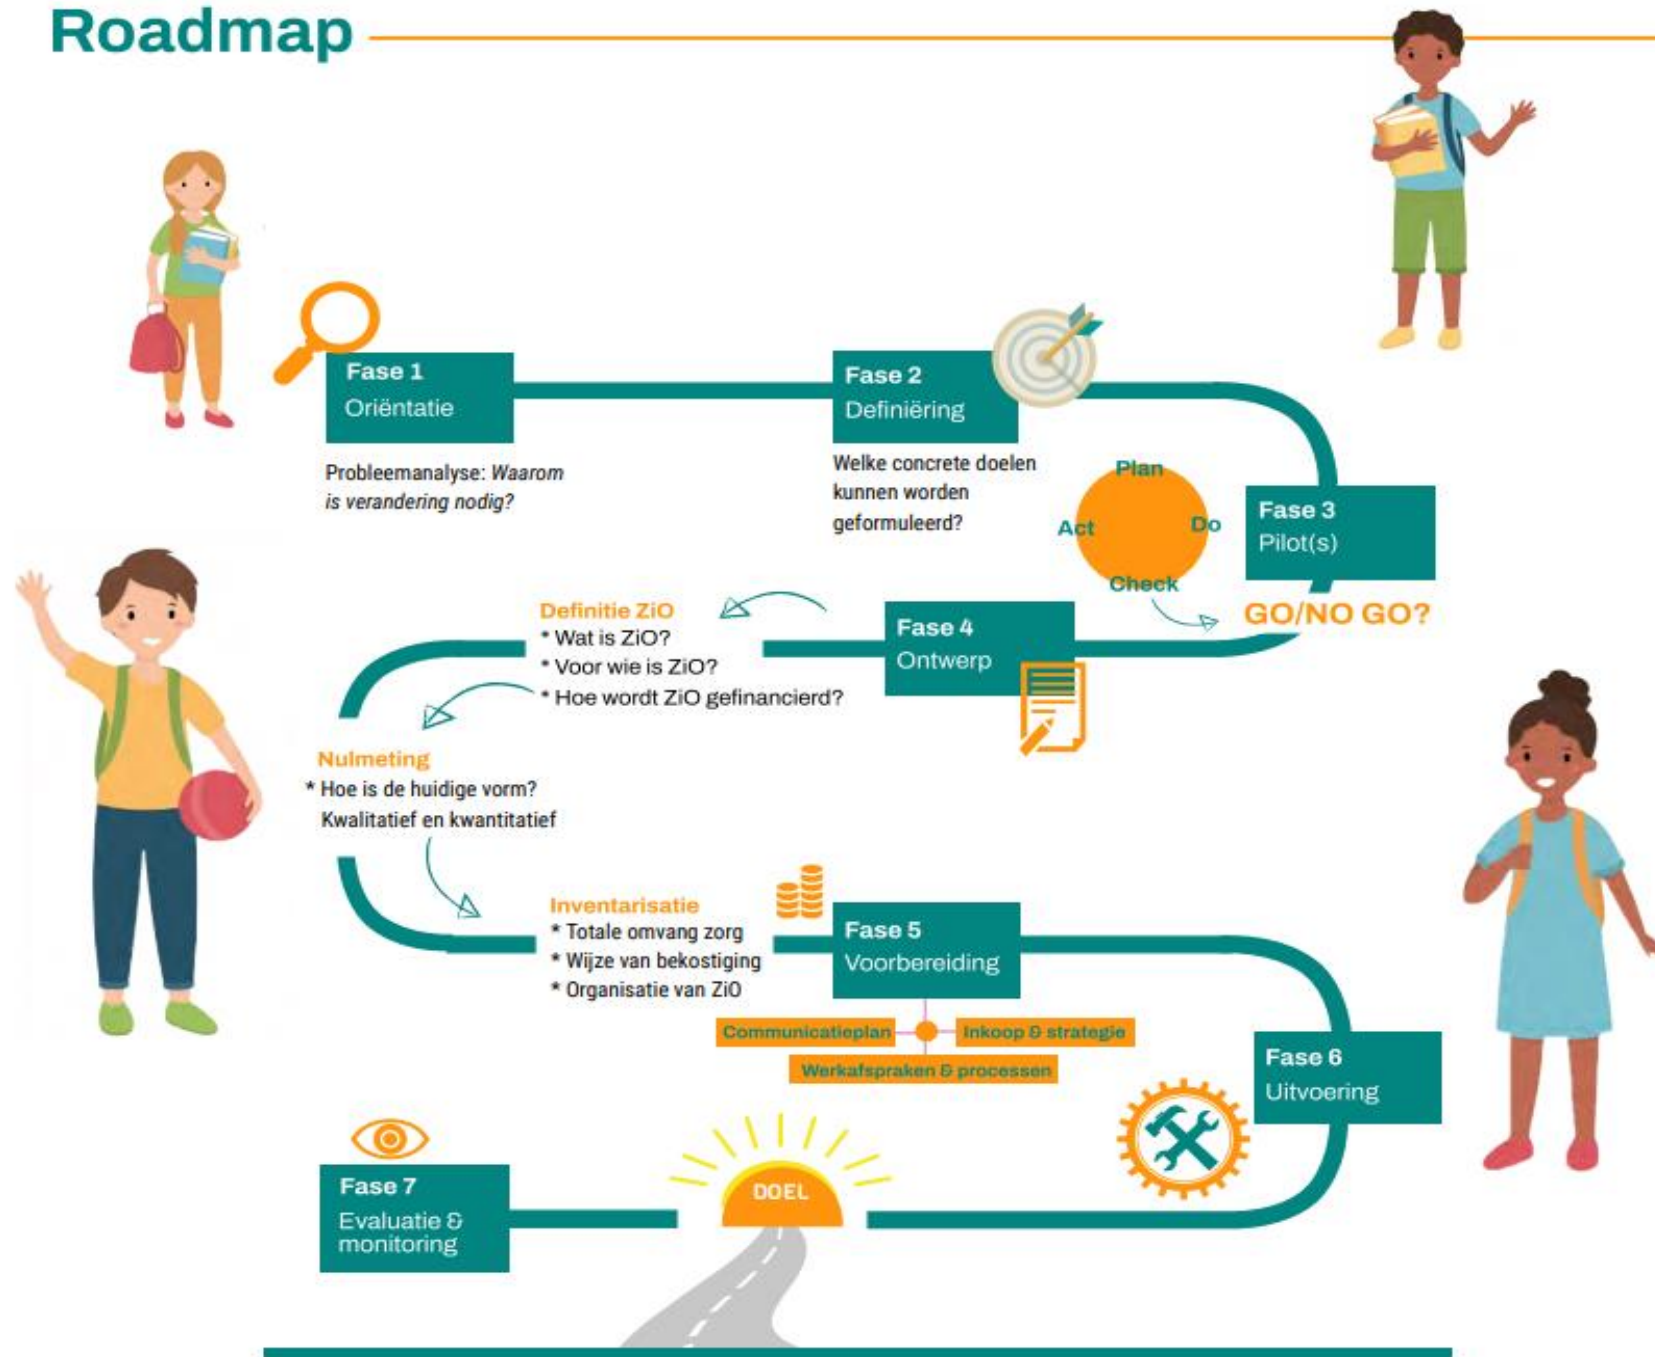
Roadmap

Fase 1
Oriëntatie

Probleemanalyse: *Waarom is verandering nodig?*

Fase 2
Definiëring

Welke concrete doelen kunnen worden geformuleerd?

Plan
Act
Do
Check

Fase 3
Pilot(s)

GO/NO GO?

Definitie ZiO
* Wat is ZiO?
* Voor wie is ZiO?
* Hoe wordt ZiO gefinancierd?

Fase 4
Ontwerp

Nulmeting
* Hoe is de huidige vorm?
Kwalitatief en kwantitatief

Inventarisatie
* Totale omvang zorg
* Wijze van bekostiging
* Organisatie van ZiO

Fase 5
Voorbereiding

Communicatieplan
Inkoop & strategie
Werkafspraken & processen

Fase 6
Uitvoering

Fase 7
Evaluatie & monitoring

DOEL